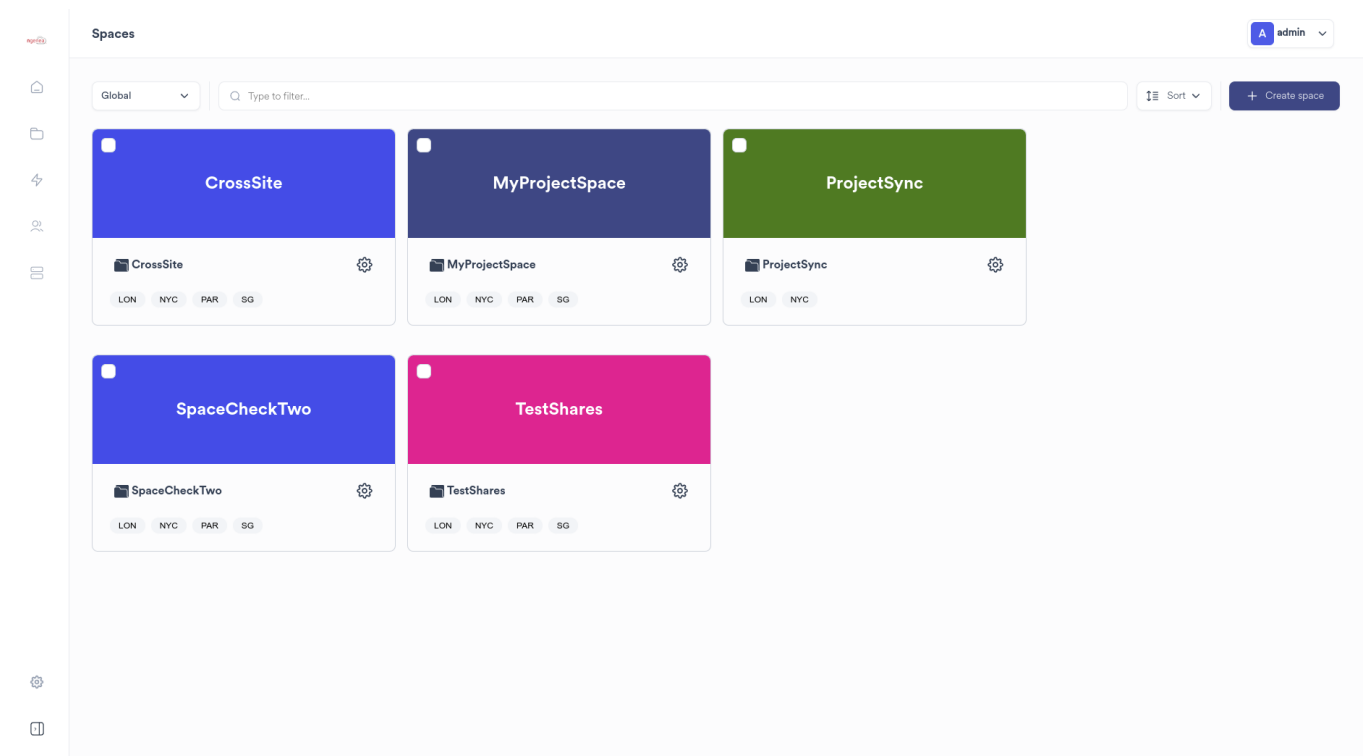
Spaces

A admin

Global

Type to filter...

Sort

Create space

CrossSite

CrossSite

LON NYC PAR SG

MyProjectSpace

MyProjectSpace

LON NYC PAR SG

ProjectSync

ProjectSync

LON NYC

SpaceCheckTwo

SpaceCheckTwo

LON NYC PAR SG

TestShares

TestShares

LON NYC PAR SG